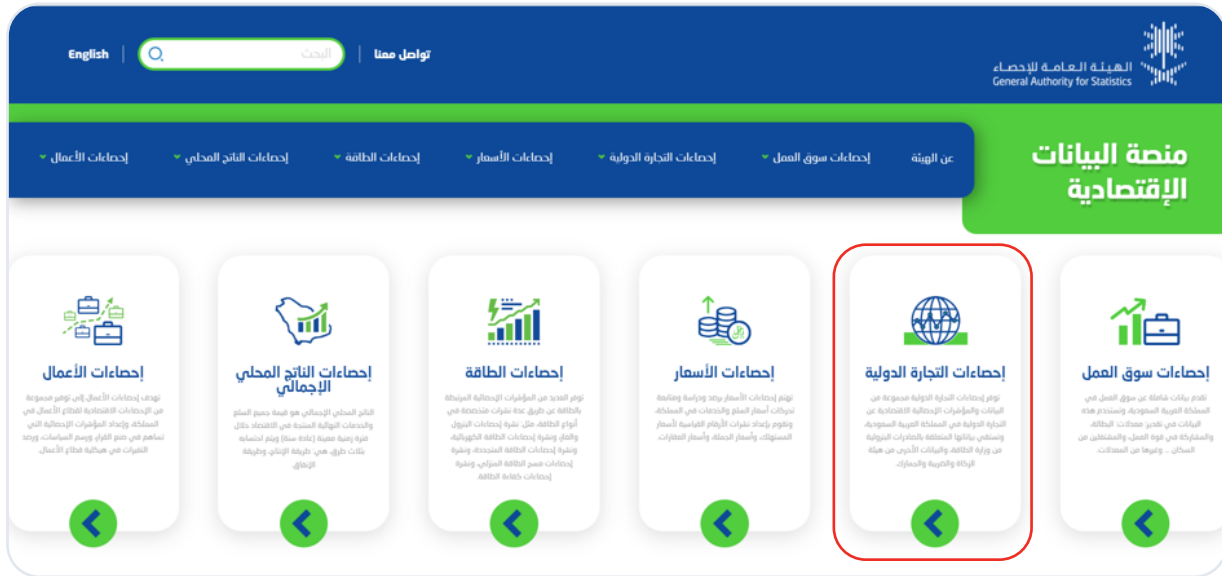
الهيئة العامة للإحصاء
General Authority for Statistics

تواصل معنا | البحث | English

منصة البيانات الإقتصادية

عن الهيئة | إحصاءات سوق العمل | إحصاءات التجارة الدولية | إحصاءات الأسعار | إحصاءات الطاقة | إحصاءات الناتج المحلي | إحصاءات الأعمال

إحصاءات سوق العمل
تقدم بيانات شاملة عن سوق العمل في المملكة العربية السعودية، وتستخدم هذه البيانات في تقدير معدلات البطالة، والمشاركة في قوة العمل، والمشتغلين من السكان ... وغيرها من المعدلات.

إحصاءات التجارة الدولية
توفر إحصاءات التجارة الدولية مجموعة من البيانات والمؤشرات الإحصائية الاقتصادية عن التجارة الدولية في المملكة العربية السعودية، وتستقي بياناتها المتعلقة بالصادرات البترولية من وزارة الطاقة، والبيانات الأخرى من هيئة الزكاة والضريبة والجمارك.

إحصاءات الأسعار
تهتم إحصاءات الأسعار برصد ودراسة ومتابعة تحركات أسعار السلع والخدمات في المملكة، وتقوم بإعداد نشرات الأرقام القياسية لأسعار المستهلك، وأسعار الجملة، وأسعار العقارات.

إحصاءات الطاقة
توفر العديد من المؤشرات الإحصائية المرتبطة بالطاقة عن طريق عدة نشرات متخصصة في أنواع الطاقة، مثل: نشرة إحصاءات البترول والغاز ونشرة إحصاءات الطاقة الكهربائية، ونشرة إحصاءات الطاقة المتجددة، ونشرة إحصاءات مسح الطاقة المنزلي، ونشرة إحصاءات كفاءة الطاقة.

إحصاءات الناتج المحلي الإجمالي
الناتج المحلي الإجمالي هو قيمة جميع السلع والخدمات النهائية المنتجة في الاقتصاد خلال فترة زمنية معينة (عادة سنة) ويتم احتسابه بثلاث طرق، هي: طريقة الإنتاج، وطريقة الإنفاق.

إحصاءات الأعمال
تهدف إحصاءات الأعمال إلى توفير مجموعة من الإحصاءات الاقتصادية لقطاع الأعمال في المملكة، وإعداد المؤشرات الإحصائية التي تساهم في دعم متخذي القرار ورسم السياسات ورصد التغيرات في هيكلية قطاع الأعمال.